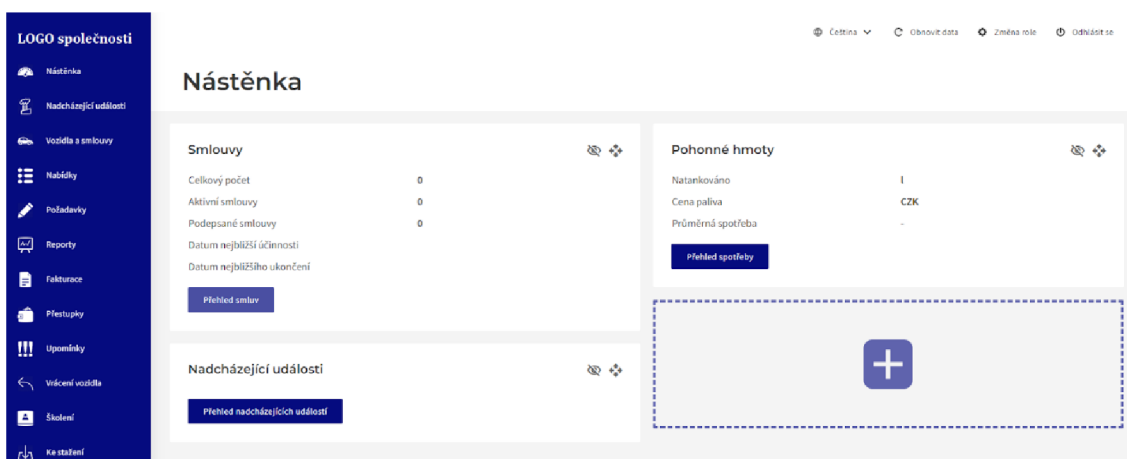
LOGO společnosti

Nástěnka
Nadcházející události
Vozidla a smlouvy
Nabídky
Požadavky
Reporty
Fakturace
Přestupky
Upomínky
Vrácení vozidla
Školení
Ke stažení

Čeština
Obnovit data
Změna role
Odhlásit se

Nástěnka

Smlouvy

| | |
|---|---|
| Celkový počet | 0 |
| Aktivní smlouvy | 0 |
| Podepsané smlouvy | 0 |
| Datum nejbližší účinnosti | |
| Datum nejbližšího ukončení | |

Přehled smluv

Pohonné hmoty

| | |
|---|---|
| Natankováno | l |
| Cena paliva | CZK |
| Průměrná spotřeba | - |

Přehled spotřeby

Nadcházející události

Přehled nadcházejících událostí